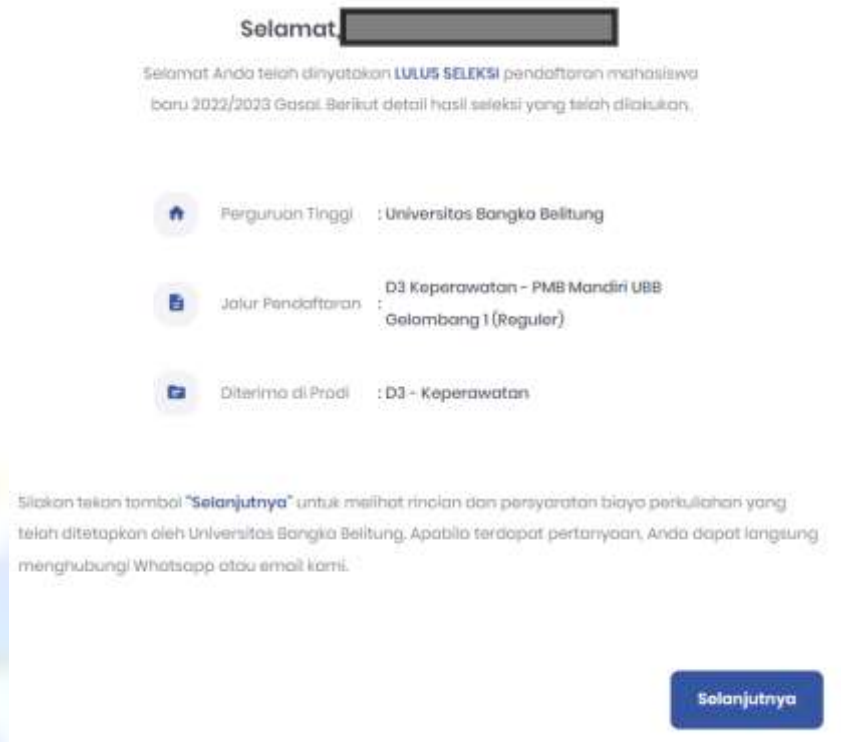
Selamat, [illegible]

Selamat Anda telah dinyatakan LULUS SELEKSI pendaftaran mahasiswa baru 2022/2023 Gasal. Berikut detail hasil seleksi yang telah dilakukan.

Perguruan Tinggi : Universitas Bangka Belitung

Jalur Pendaftaran : D3 Keperawatan - PMB Mandiri UBB Gelombang 1 (Reguler)

Diterima di Prodi : D3 - Keperawatan

Silakan tekan tombol "Selanjutnya" untuk melihat rincian dan persyaratan biaya perkuliahan yang telah ditetapkan oleh Universitas Bangka Belitung. Apabila terdapat pertanyaan, Anda dapat langsung menghubungi Whatsapp atau email kami.

Selanjutnya